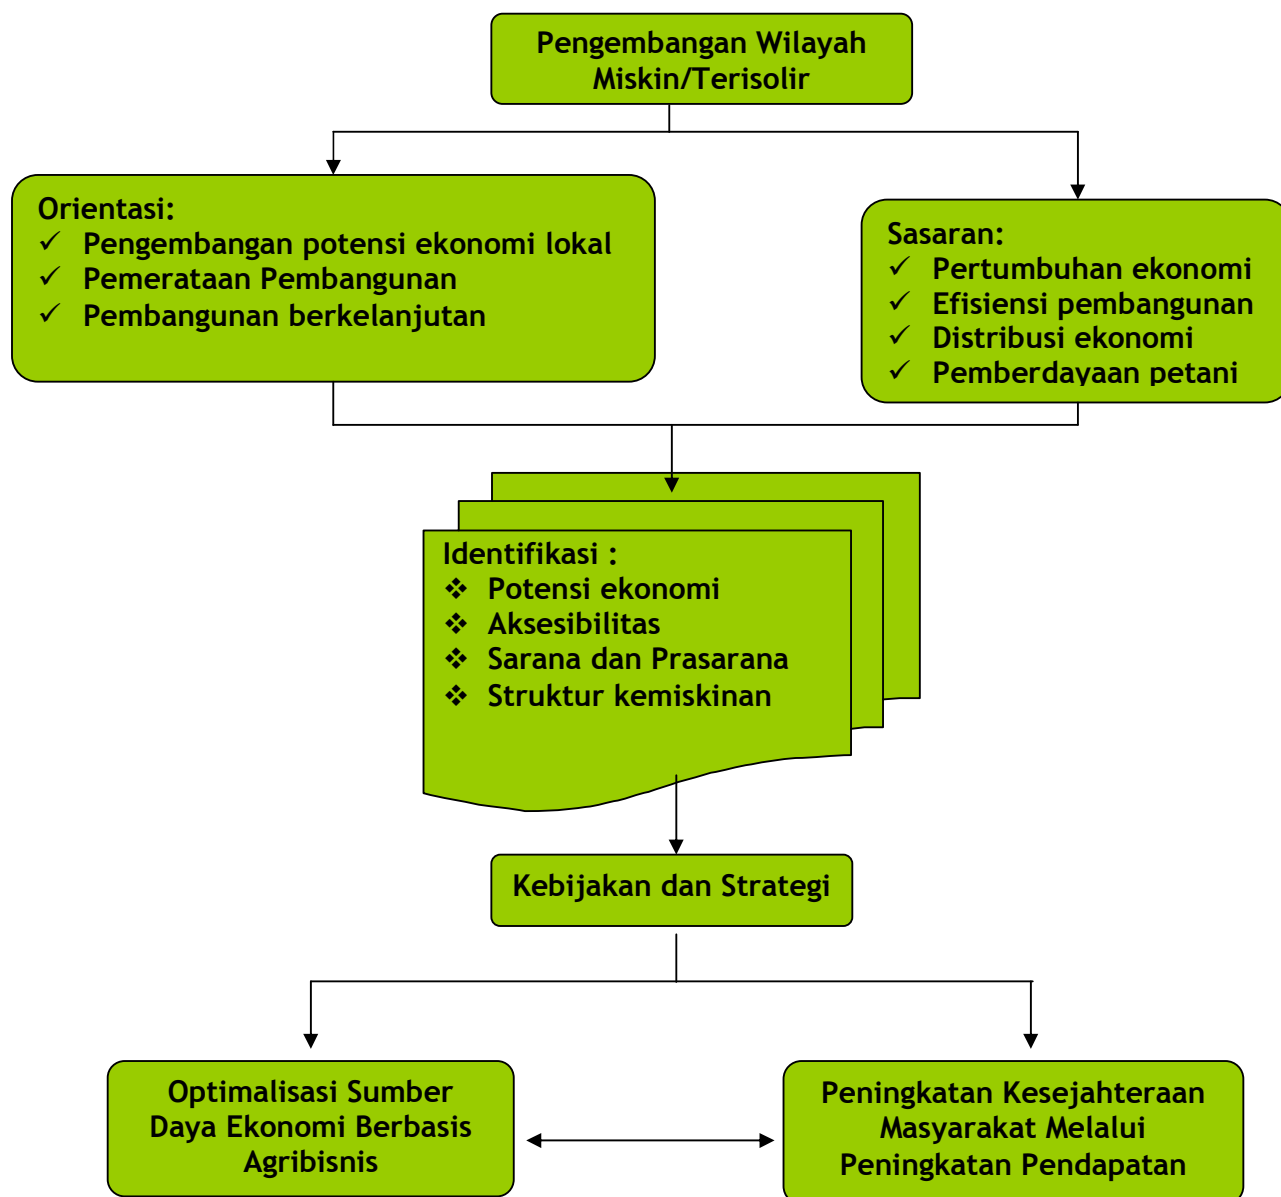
Pengembangan Wilayah Miskin/Terisolir

Orientasi:
✓ Pengembangan potensi ekonomi lokal
✓ Pemerataan Pembangunan
✓ Pembangunan berkelanjutan

Sasaran:
✓ Pertumbuhan ekonomi
✓ Efisiensi pembangunan
✓ Distribusi ekonomi
✓ Pemberdayaan petani

Identifikasi :
❖ Potensi ekonomi
❖ Aksesibilitas
❖ Sarana dan Prasarana
❖ Struktur kemiskinan

Kebijakan dan Strategi

Optimalisasi Sumber Daya Ekonomi Berbasis Agribisnis

Peningkatan Kesejahteraan Masyarakat Melalui Peningkatan Pendapatan